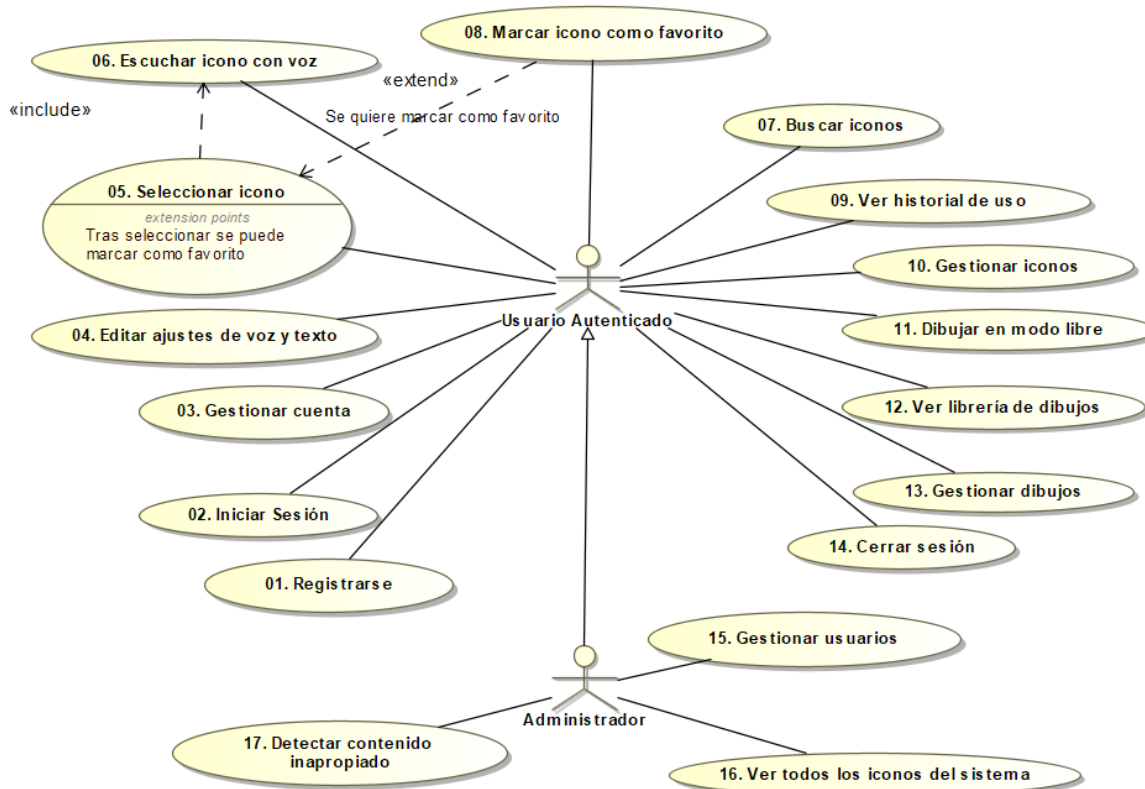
08. Marcar icono como favorito

06. Escuchar icono con voz

«extend»

«include»

Se quiere marcar como favorito

07. Buscar iconos

05. Seleccionar icono

extension points

Tras seleccionar se puede marcar como favorito

09. Ver historial de uso

10. Gestionar iconos

Usuario Autenticado

04. Editar ajustes de voz y texto

11. Dibujar en modo libre

03. Gestionar cuenta

12. Ver librería de dibujos

13. Gestionar dibujos

02. Iniciar Sesión

14. Cerrar sesión

01. Registrarse

15. Gestionar usuarios

Administrador

17. Detectar contenido inapropiado

16. Ver todos los iconos del sistema